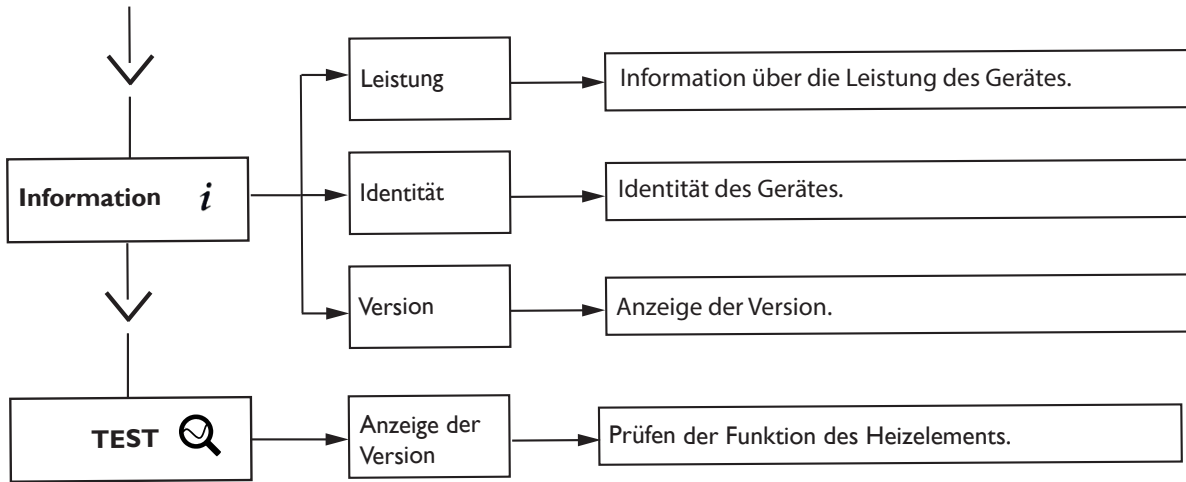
Information $i$

Leistung

Information über die Leistung des Gerätes.

Identität

Identität des Gerätes.

Version

Anzeige der Version.

TEST

Anzeige der Version

Prüfen der Funktion des Heizelements.